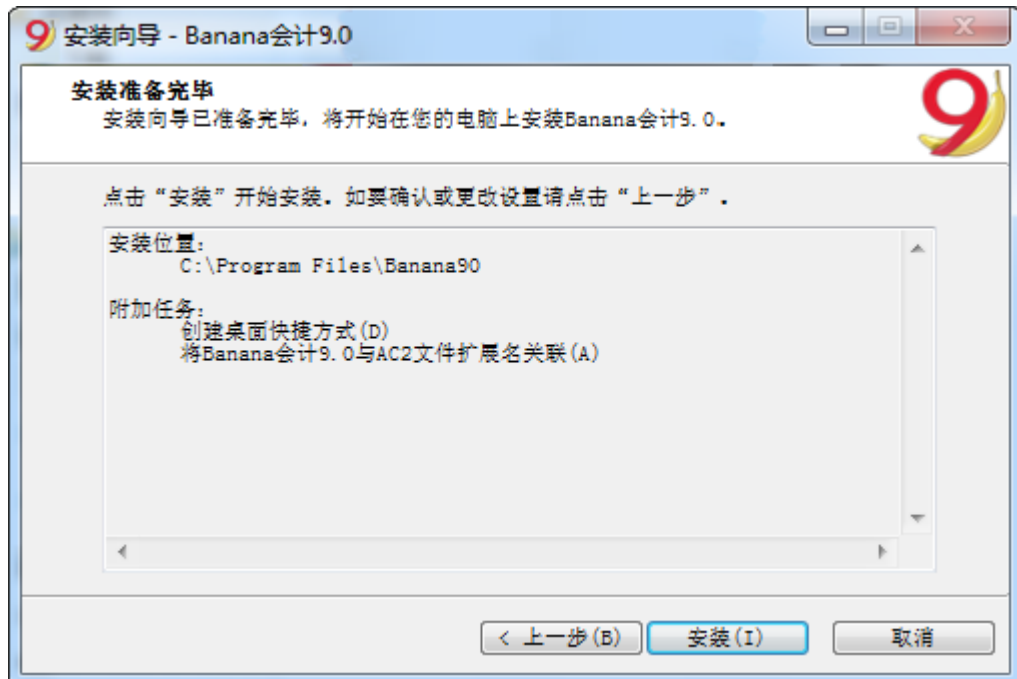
安装向导 - Banana会计9.0

安装准备完毕
安装向导已准备完毕，将开始在您的电脑上安装Banana会计9.0。

点击“安装”开始安装。如要确认或更改设置请点击“上一步”。

安装位置:
C:\Program Files\Banana90

附加任务:
创建桌面快捷方式(D)
将Banana会计9.0与AC2文件扩展名关联(A)

< 上一步(B)
安装(I)
取消